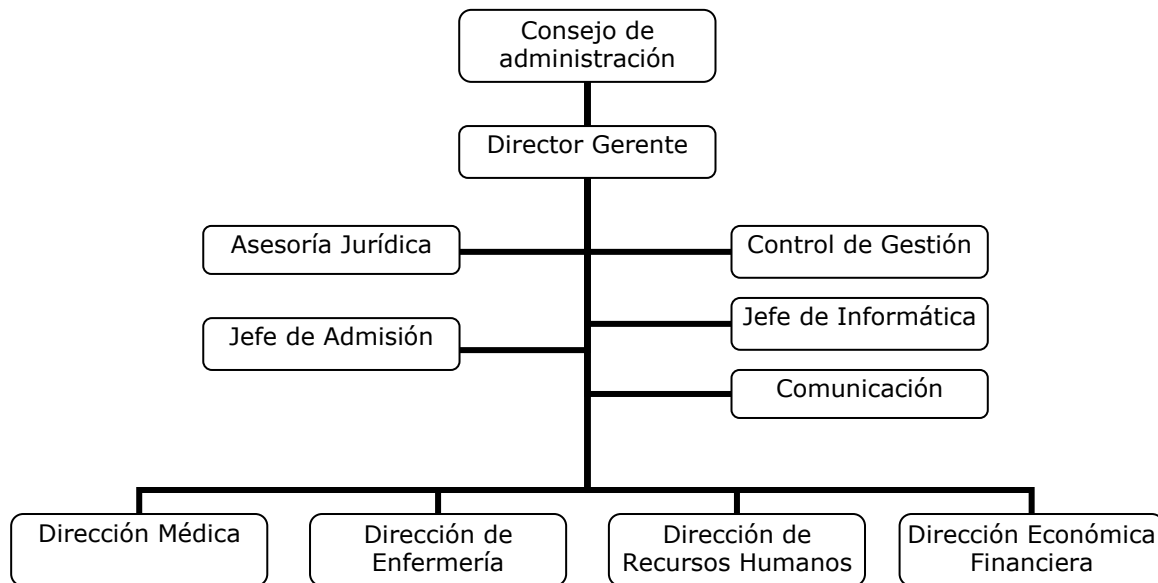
Consejo de administración

Director Gerente

Asesoría Jurídica

Control de Gestión

Jefe de Informática

Jefe de Admisión

Comunicación

Dirección Médica

Dirección de Enfermería

Dirección de Recursos Humanos

Dirección Económica Financiera